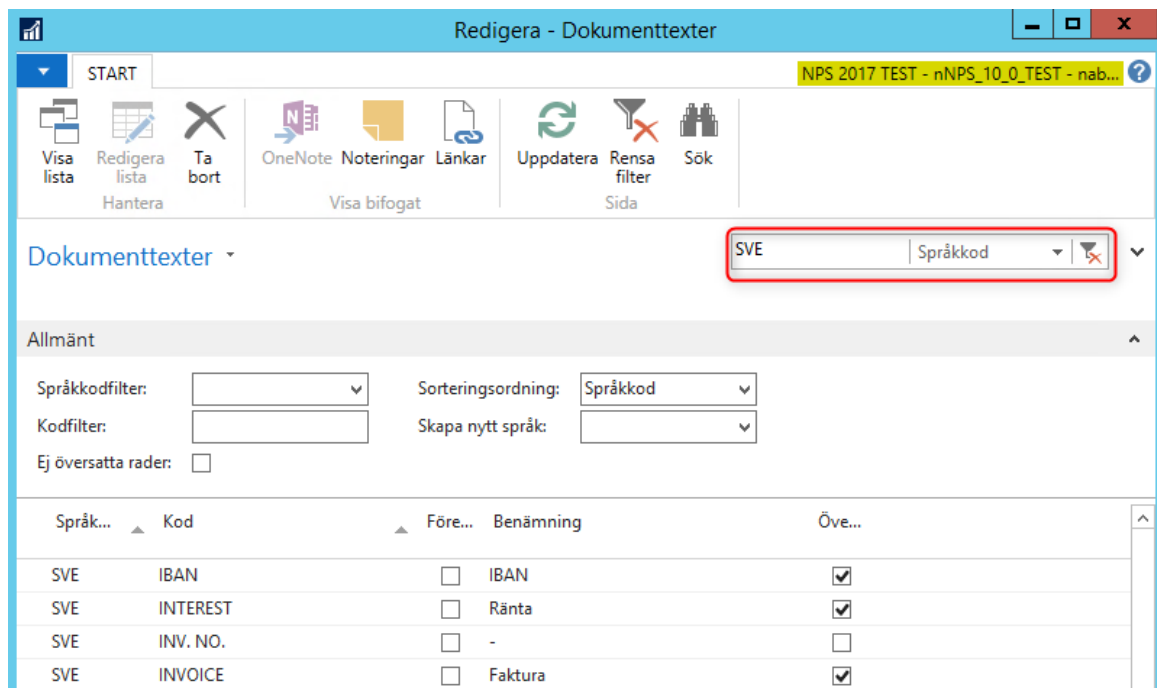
Redigera - Dokumenttexter

START

NPS 2017 TEST - nNPS_10_0_TEST - nab...

Visa lista
Redigera lista
Ta bort
Hantera

OneNote
Noteringar
Länkar
Visa bifogat

Uppdatera
Rensa filter
Sök
Sida

Dokumenttexter

SVE
Språkkod

Allmänt

Språkkodfilter:
Kodfilter:
Ej översatta rader:

Sorteringsordning: Språkkod
Skapa nytt språk:

| Språk... | Kod | Före... | Benämning | Öve... |
|---|---|---|---|---|
| SVE | IBAN | ☐ | IBAN | ☑ |
| SVE | INTEREST | ☐ | Ränta | ☑ |
| SVE | INV. NO. | ☐ | - | ☐ |
| SVE | INVOICE | ☐ | Faktura | ☑ |